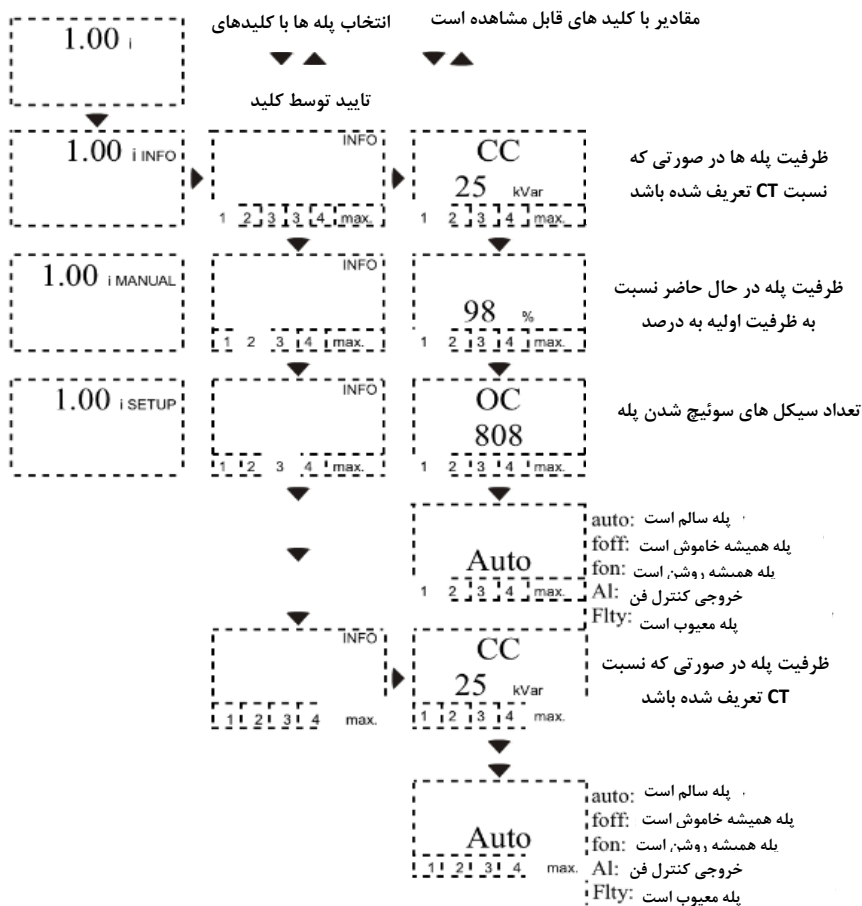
مقادیر با کلید های قابل مشاهده است

انتخاب پله ها با کلیدهای

1.00 i

تایید توسط کلید

1.00 i INFO

INFO
1 2 3 4 max.

CC
25 kVar
1 2 3 4 max.

ظرفیت پله ها در صورتی که نسبت CT تعریف شده باشد

1.00 i MANUAL

INFO
1 2 3 4 max.

98 %
1 2 3 4 max.

ظرفیت پله در حال حاضر نسبت به ظرفیت اولیه به درصد

1.00 i SETUP

INFO
1 2 3 4 max.

OC
808
1 2 3 4 max.

تعداد سیکل های سوئیچ شدن پله

Auto
1 2 3 4 max.

auto: پله سالم است
foff: پله همیشه خاموش است
fon: پله همیشه روشن است
Al: خروجی کنترل فن
Flty: پله معیوب است

INFO
1 2 3 4 max.

CC
25 kVar
1 2 3 4 max.

ظرفیت پله در صورتی که نسبت CT تعریف شده باشد

Auto
1 2 3 4 max.

auto: پله سالم است
foff: پله همیشه خاموش است
fon: پله همیشه روشن است
Al: خروجی کنترل فن
Flty: پله معیوب است